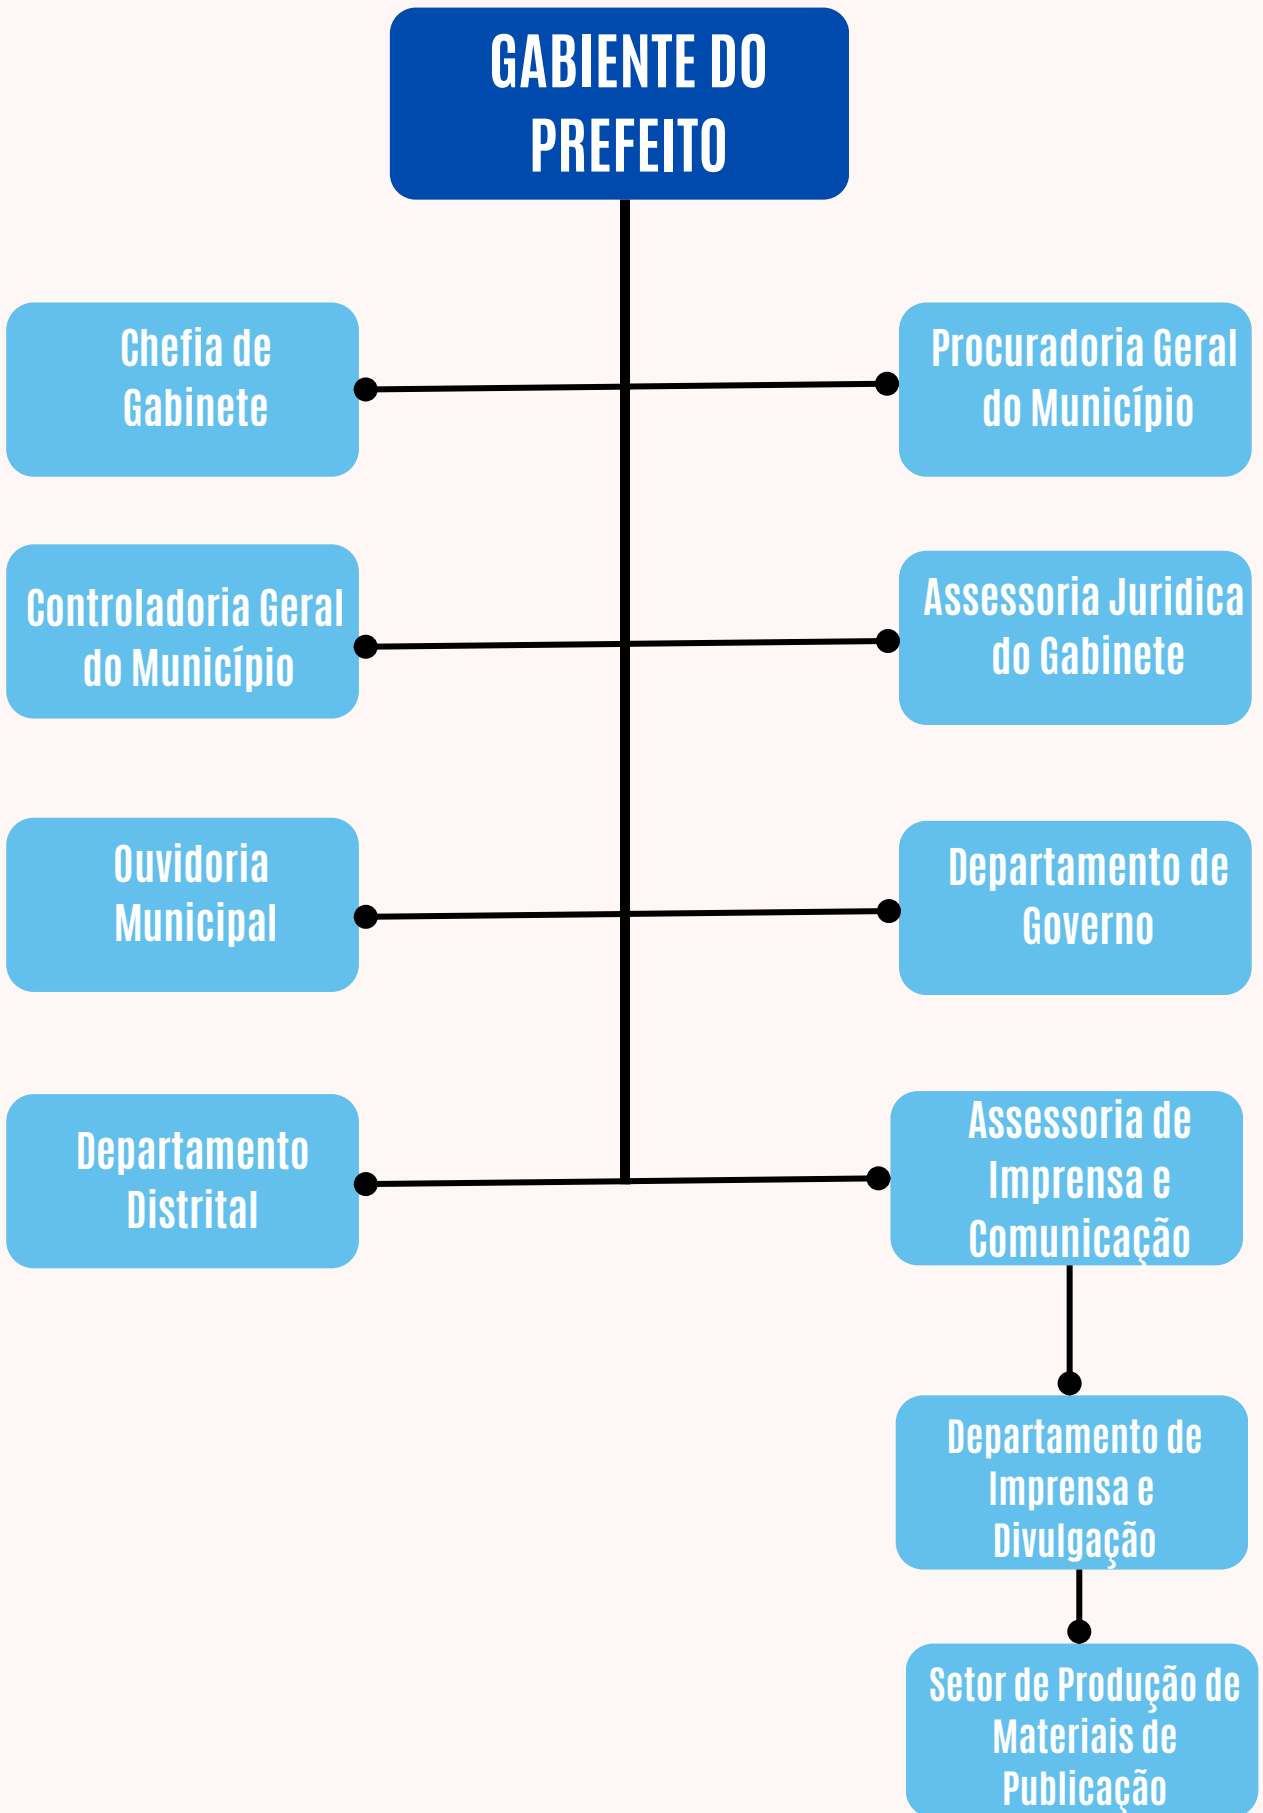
GABIENTE DO PREFEITO

Chefia de Gabinete

Procuradoria Geral do Município

Controladoria Geral do Município

Assessoria Juridica do Gabinete

Ouvidoria Municipal

Departamento de Governo

Departamento Distrital

Assessoria de Imprensa e Comunicação

Departamento de Imprensa e Divulgação

Setor de Produção de Materiais de Publicação